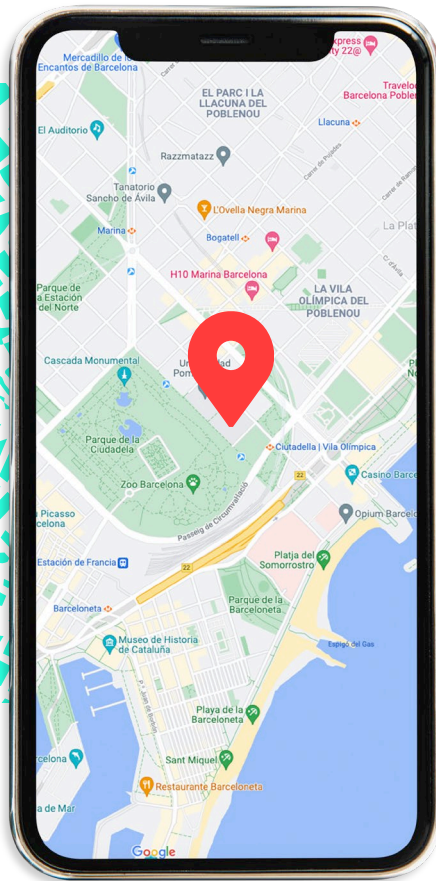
Mercadillo de los Encantos de Barcelona

xpress y 22@

EL PARC I LA LLACUNA DEL POBLENOU

Travelo Barcelona Poble

El Auditorio

Llacuna

Razzmatazz

Tanatorio Sancho de Avila

L'Ovella Negra Marina

Bogatell

La Pla

Marina

H10 Marina Barcelona

LA VILA OLÍMPICA DEL POBLENOU

Parque de la Estación del Norte

Cascada Monumental

Un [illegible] Pom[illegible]

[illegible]dad

Parque de la Ciudadela

Ciutadella | Vila Olímpica

Casino Barce

Zoo Barcelona

22

Opium Barcel

Passeig de Circumval·lació

Picasso

Estación de Francia

22

Platja del Somorrostro

Barceloneta

Parque de la Barceloneta

Espigó del Gas

Museo de Historia de Cataluña

Playa de la Barceloneta

Sant Miquel

Restaurante Barceloneta

de Mar

Google